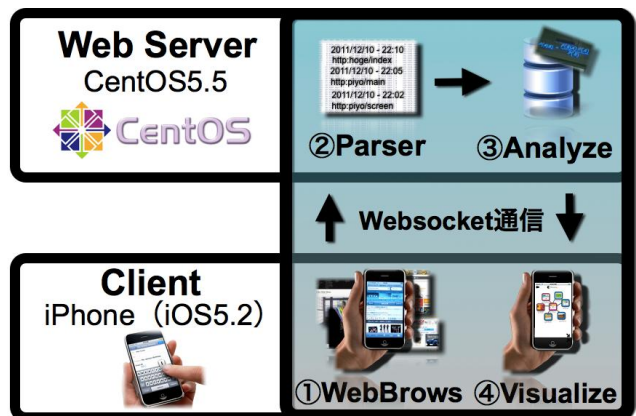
Web Server
CentOS5.5
CentOS

2011/12/10 - 22:10
http:hoge/index
2011/12/10 - 22:05
http:piyo/main
2011/12/10 - 22:02
http:piyo/screen

②Parser ③Analyze

Websocket通信

Client
iPhone（iOS5.2）

①WebBrows ④Visualize